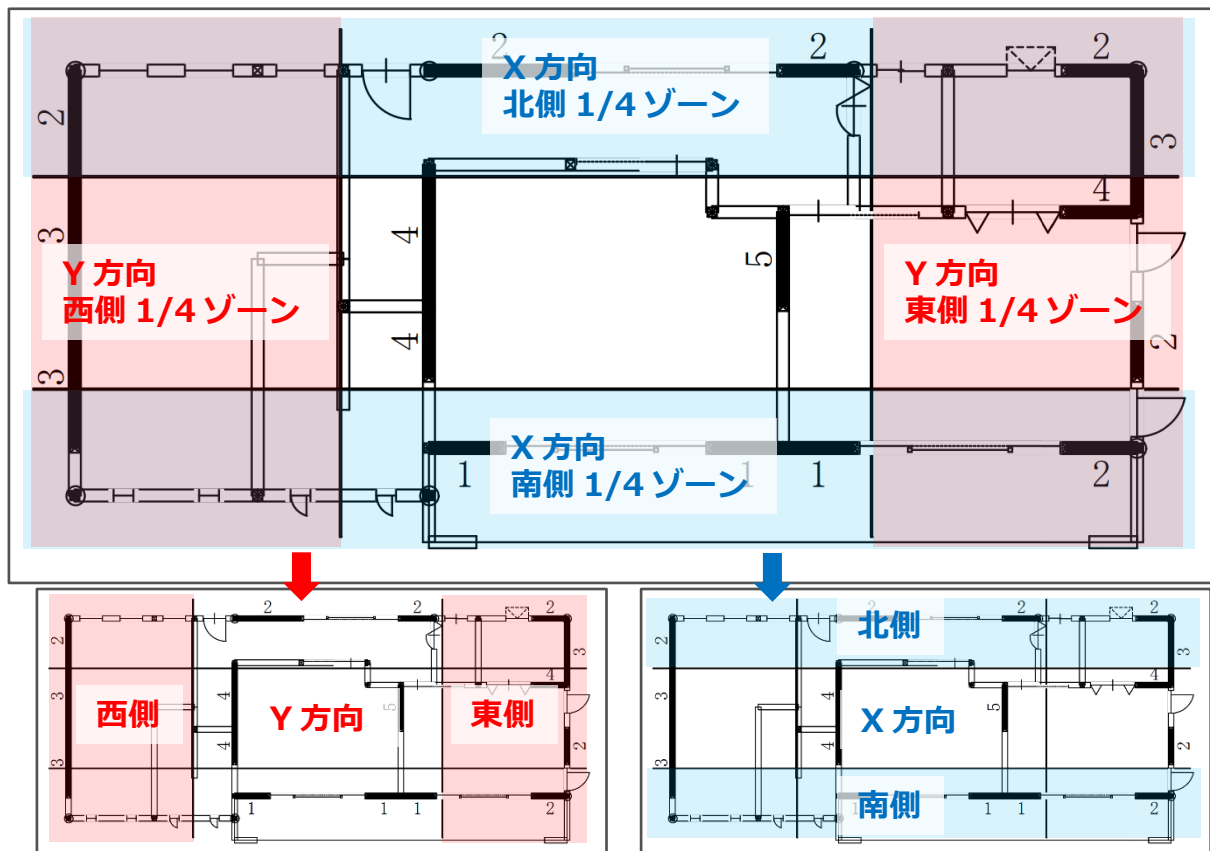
2
X 方向
北側 1/4 ゾーン
2
2
2
3
4
3
4
5
Y 方向
西側 1/4 ゾーン
Y 方向
東側 1/4 ゾーン
4
2
3
X 方向
南側 1/4 ゾーン
1
1
1
2

2
2
2
2
3
西側
Y 方向
東側
4
4
5
4
2
3
3
1
1
1
2

2
北側
2
2
2
3
X 方向
4
4
5
4
2
3
3
南側
1
1
2